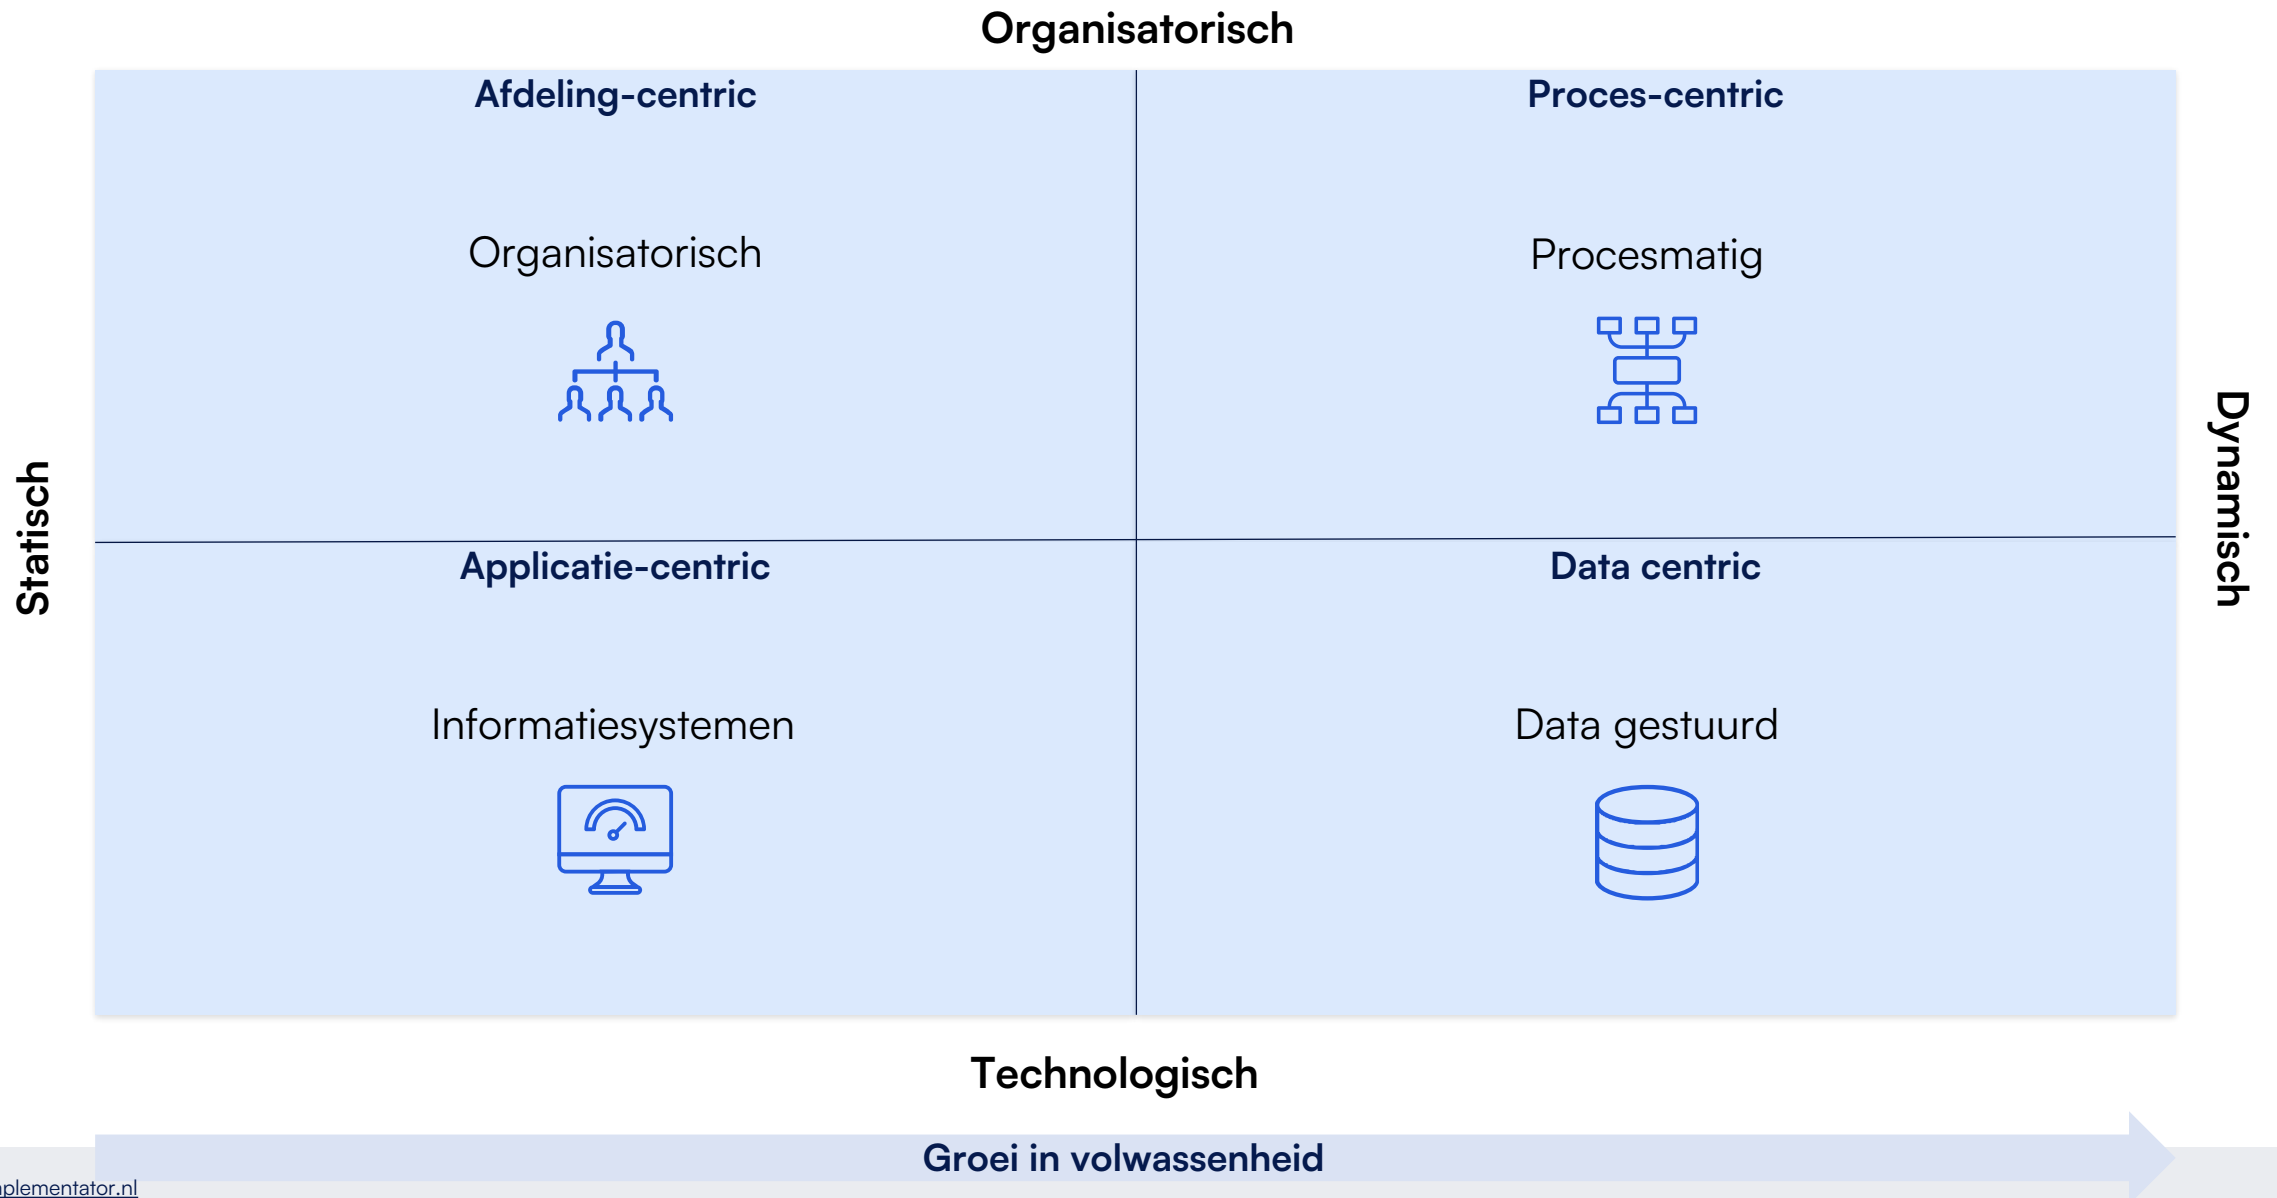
Organisatorisch

Statisch

Dynamisch

Afdeling-centric

Organisatorisch

Proces-centric

Procesmatig

Applicatie-centric

Informatiesystemen

Data centric

Data gestuurd

Technologisch

Groei in volwassenheid

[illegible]plementator.nl